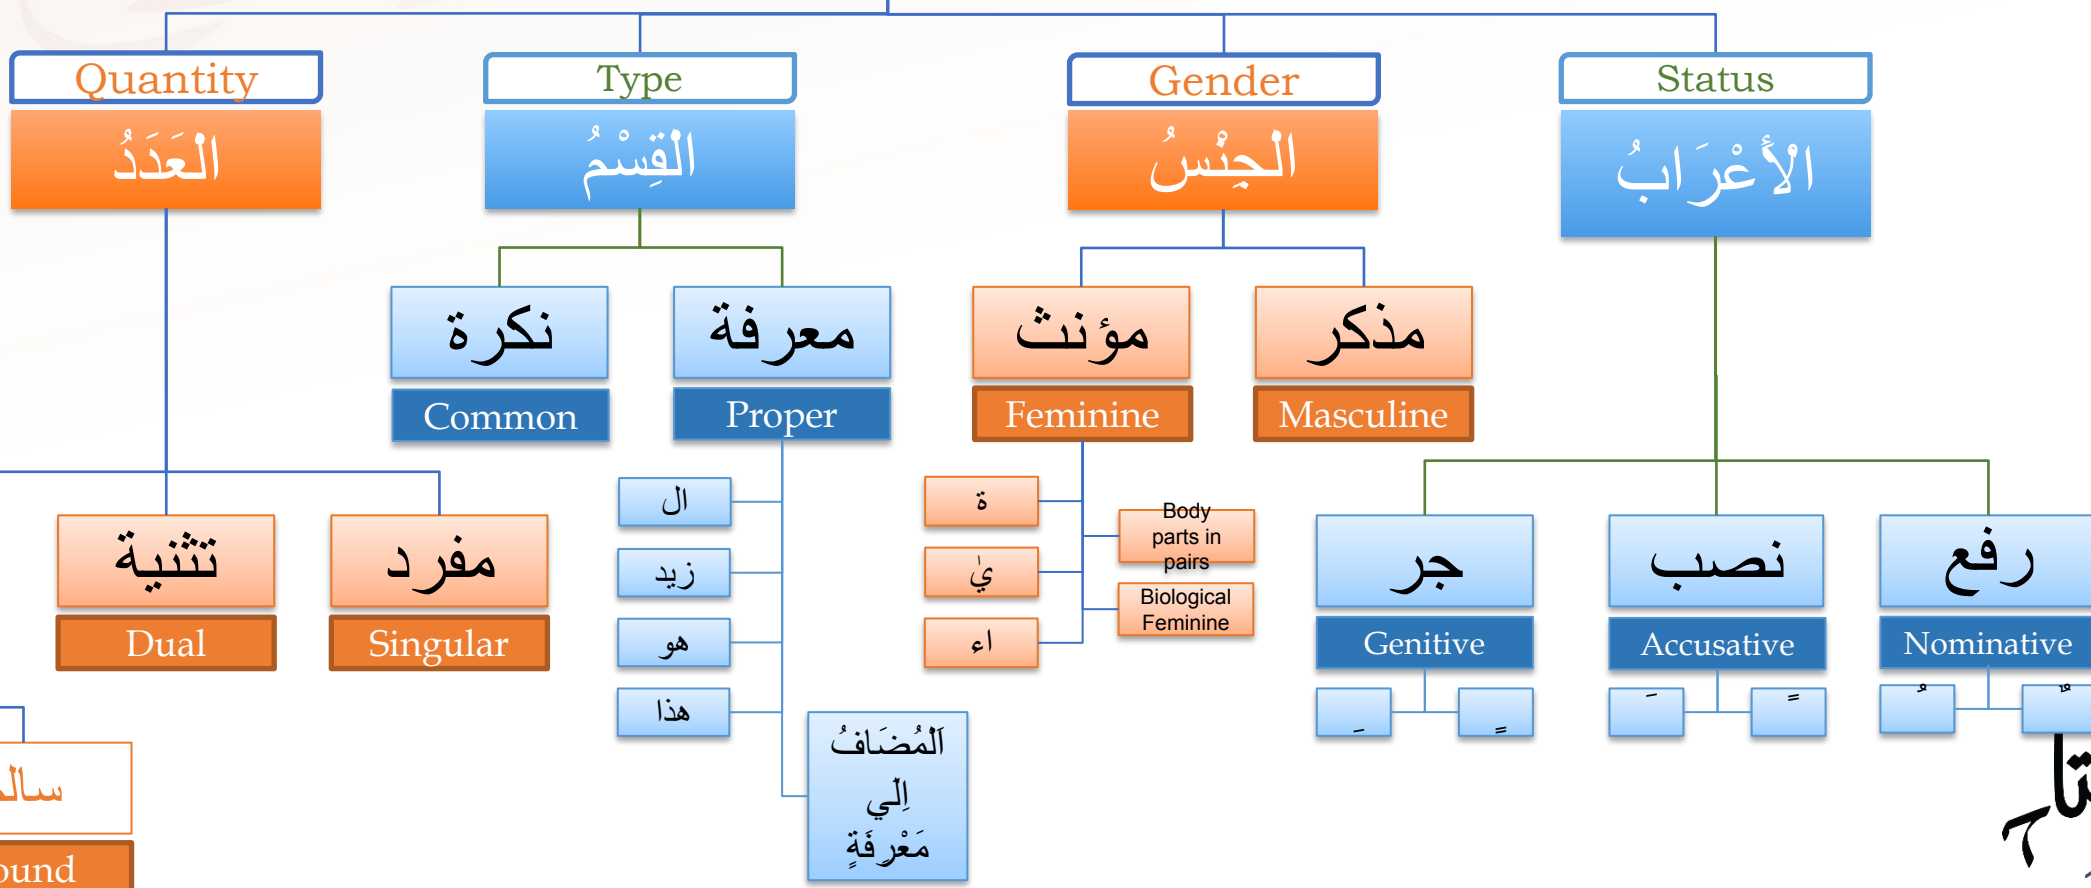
Quantity
اَلعَدَدُ

Type
اَلْقِسْمُ

Gender
اَلْجِنْسُ

Status
اَلأَعْرَابُ

نكرة
Common

معرفة
Proper

مؤنث
Feminine

مذكر
Masculine

تثنية
Dual

مفرد
Singular

ال
زيد
هو
هذا

اَلْمُضَافُ إِلَي مَعْرِفَةٍ

ة
يْ
اء

Body parts in pairs
Biological Feminine

جر
Genitive

نصب
Accusative

رفع
Nominative

سالم
ound